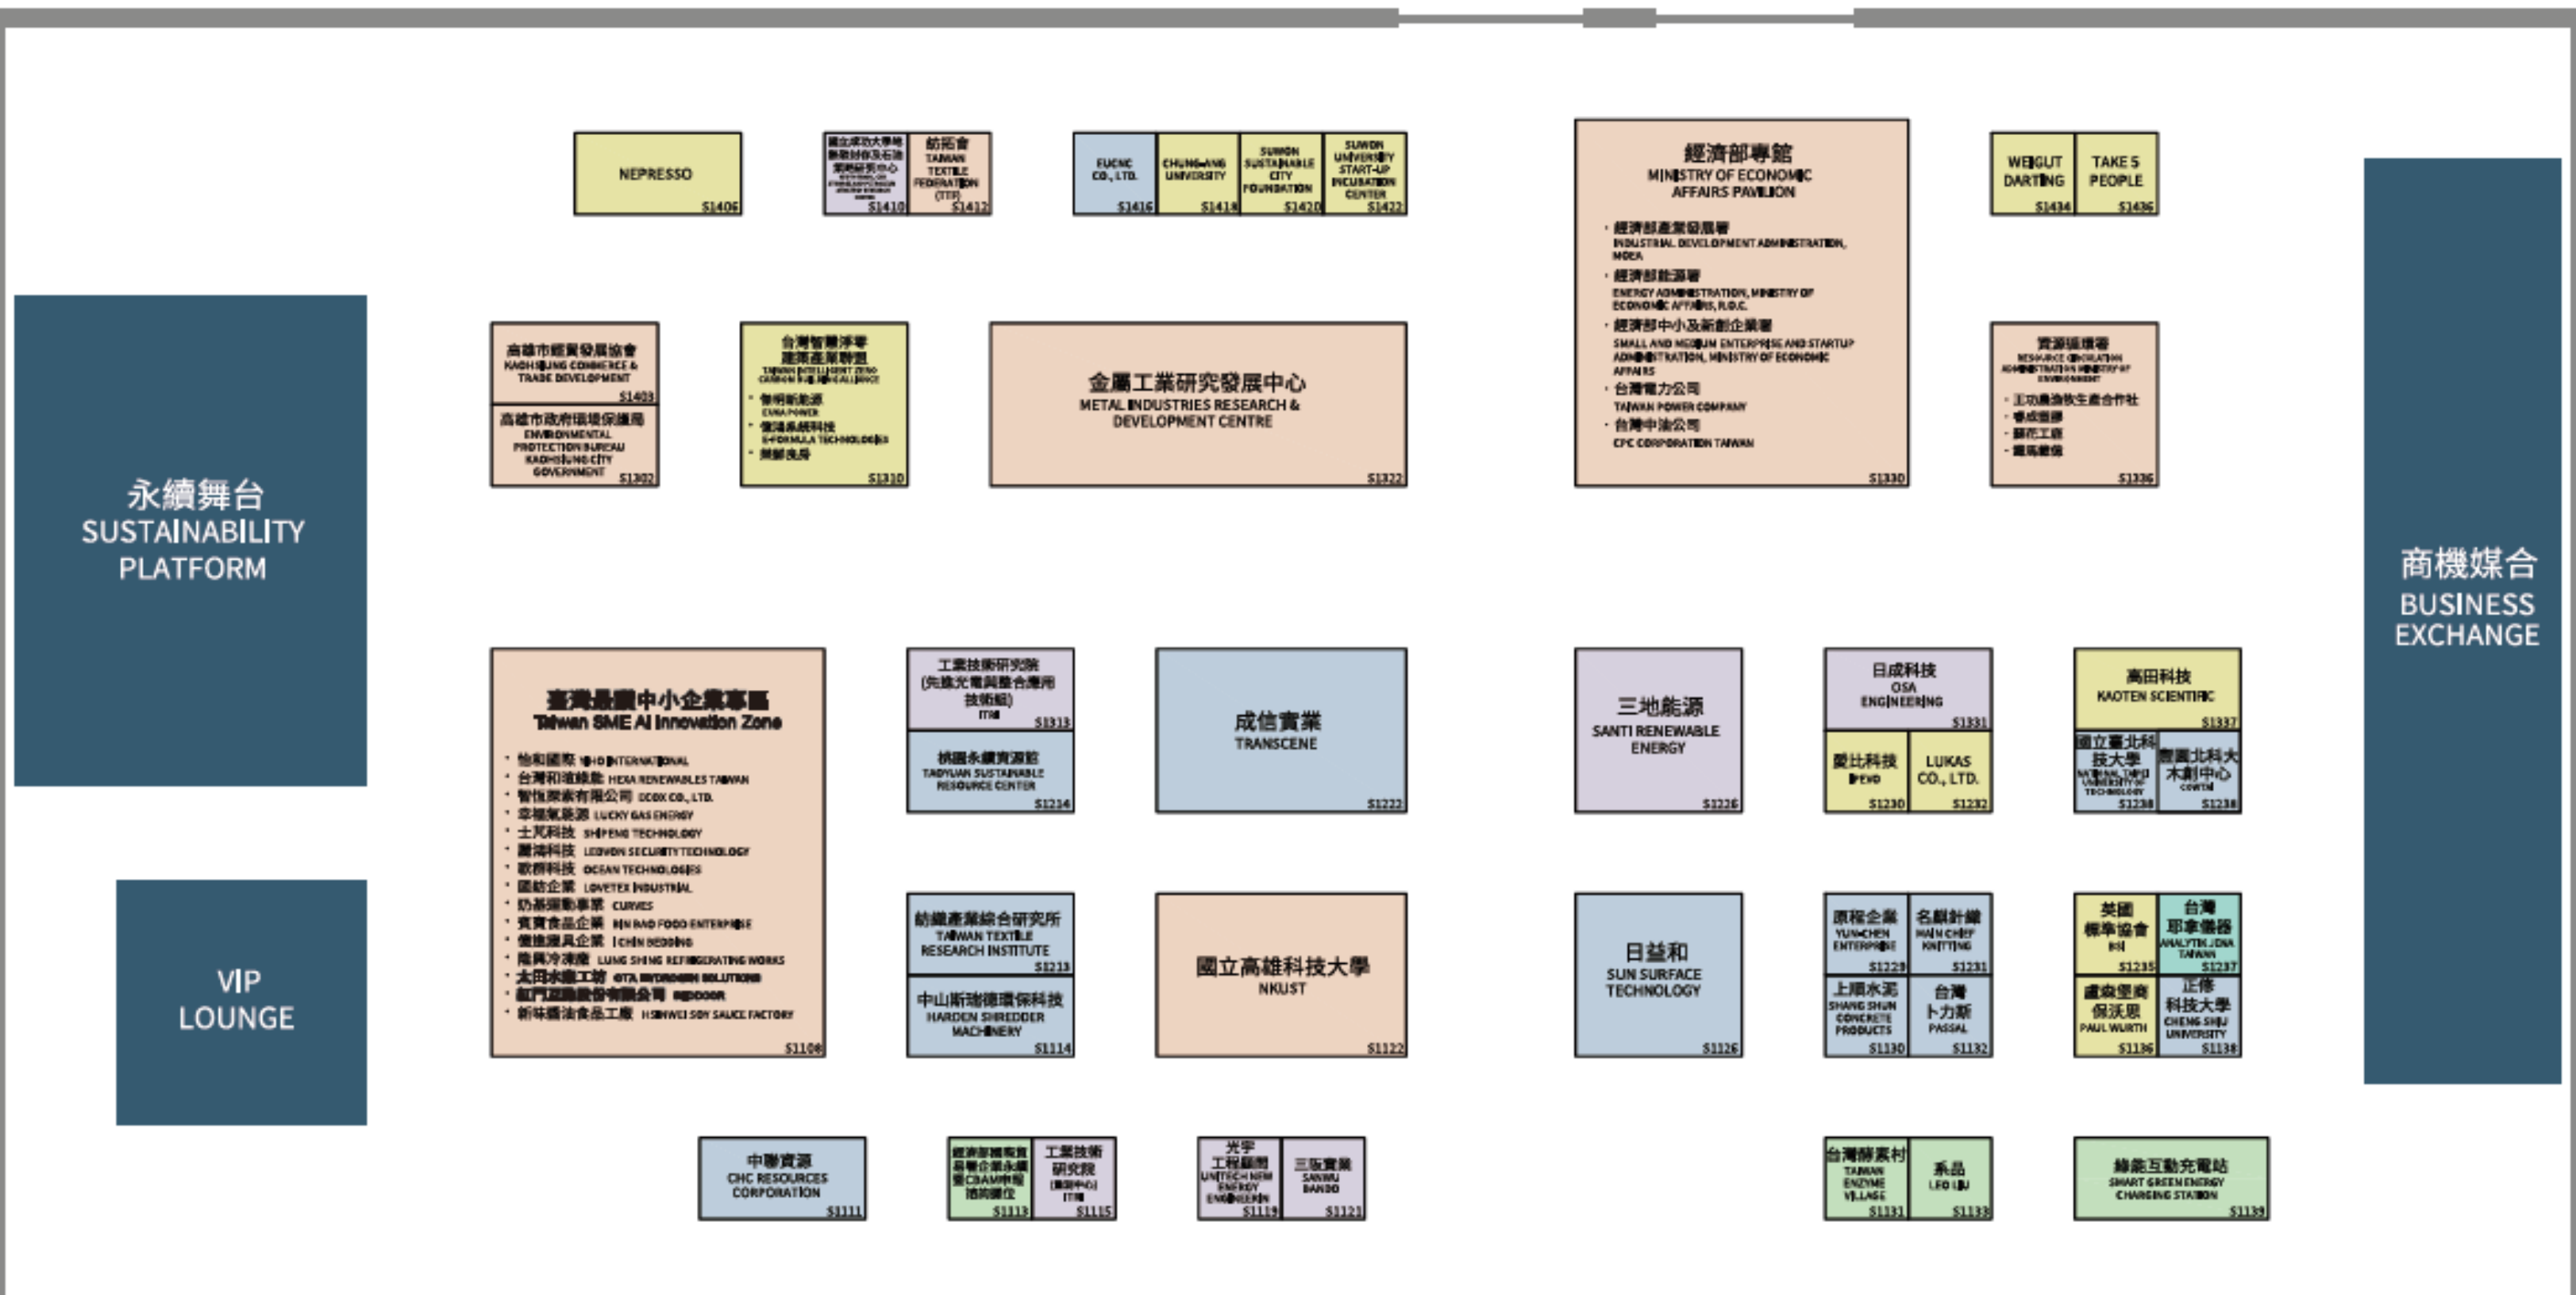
NEPRESSO S1406

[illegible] S1410

紡拓會 TAIWAN TEXTILE FEDERATION (TTF) S1412

FUCNC CO., LTD. S1416

CHUNG-ANG UNIVERSITY S1418

SUWON SUSTAINABLE CITY FOUNDATION S1420

SUWON UNIVERSITY START-UP INCUBATION CENTER S1422

經濟部專館
MINISTRY OF ECONOMIC AFFAIRS PAVILION
・經濟部產業發展署 INDUSTRIAL DEVELOPMENT ADMINISTRATION, MOEA
・經濟部能源署 ENERGY ADMINISTRATION, MINISTRY OF ECONOMIC AFFAIRS, R.O.C.
・經濟部中小及新創企業署 SMALL AND MEDIUM ENTERPRISE AND STARTUP ADMINISTRATION, MINISTRY OF ECONOMIC AFFAIRS
・台灣電力公司 TAIWAN POWER COMPANY
・台灣中油公司 CPC CORPORATION TAIWAN
S1330

WEIGUT DARTING S1434

TAKE 5 PEOPLE S1436

永續舞台
SUSTAINABILITY PLATFORM

高雄市經貿發展協會 KAOHSIUNG COMMERCE & TRADE DEVELOPMENT S1403

高雄市政府環境保護局 ENVIRONMENTAL PROTECTION BUREAU KAOHSIUNG CITY GOVERNMENT S1302

台灣智慧淨零建築產業聯盟 TAIWAN INTELLIGENT ZERO CARBON BUILDING ALLIANCE
・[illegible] CUNA POWER
・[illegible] E-FORMULA TECHNOLOGIES
・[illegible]
S1310

金屬工業研究發展中心
METAL INDUSTRIES RESEARCH & DEVELOPMENT CENTRE
S1322

資源循環署 RESOURCE CIRCULATION ADMINISTRATION MINISTRY OF ENVIRONMENT
・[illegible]
・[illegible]
・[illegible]
・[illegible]
S1336

商機媒合
BUSINESS EXCHANGE

臺灣最讚中小企業專區
Taiwan SME AI Innovation Zone
・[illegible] HO INTERNATIONAL
・台灣和植綠能 HEXA RENEWABLES TAIWAN
・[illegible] DCOX CO., LTD.
・幸福氣能源 LUCKY GAS ENERGY
・士鳳科技 SHIPENG TECHNOLOGY
・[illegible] LEDVON SECURITY TECHNOLOGY
・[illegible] OCEAN TECHNOLOGIES
・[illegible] LOVETEX INDUSTRIAL
・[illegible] CURVES
・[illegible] MIN RAO FOOD ENTERPRISE
・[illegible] ICHIN BEDDING
・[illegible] LUNG SHING REFRIGERATING WORKS
・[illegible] OTA HYDROGEN SOLUTIONS
・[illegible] BIDOOR
・新味醬油食品工廠 HSINWEI SOY SAUCE FACTORY
S1108

工業技術研究院 (先進充電與整合應用技術組) ITRI S1313

桃園永續資源館 TAOYUAN SUSTAINABLE RESOURCE CENTER S1214

成信實業 TRANSCENE S1222

三地能源 SANTI RENEWABLE ENERGY S1226

日成科技 OSA ENGINEERING S1331

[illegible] S1230

LUKAS CO., LTD. S1232

高田科技 KAOTEN SCIENTIFIC S1337

國立臺北科技大學 NATIONAL TAIPEI UNIVERSITY OF TECHNOLOGY S1238

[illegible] S1238

VIP LOUNGE

紡織產業綜合研究所 TAIWAN TEXTILE RESEARCH INSTITUTE S1213

中山斯瑞德環保科技 HARDEN SHREDDER MACHINERY S1114

國立高雄科技大學 NKUST S1122

日益和 SUN SURFACE TECHNOLOGY S1126

原程企業 YUN-CHEN ENTERPRISE S1229

名麒針織 MAIN CHIEF KNITTING S1231

上順水泥 SHANG SHUN CONCRETE PRODUCTS S1130

台灣卜力斯 PASSAL S1132

英國標準協會 BSI S1235

台灣耶拿儀器 ANALYTIK JENA TAIWAN S1237

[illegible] PAUL WURTH S1136

正修科技大學 CHENG SHIU UNIVERSITY S1138

中聯資源 CHC RESOURCES CORPORATION S1111

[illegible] S1113

工業技術研究院 ITRI S1115

光宇工程顧問 UNITECH NEW ENERGY ENGINEERING S1119

三阪實業 SANWU BANDO S1121

台灣酵素村 TAIWAN ENZYME VILLAGE S1131

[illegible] LEO LIU S1133

綠能互動充電站 SMART GREEN ENERGY CHARGING STATION S1139